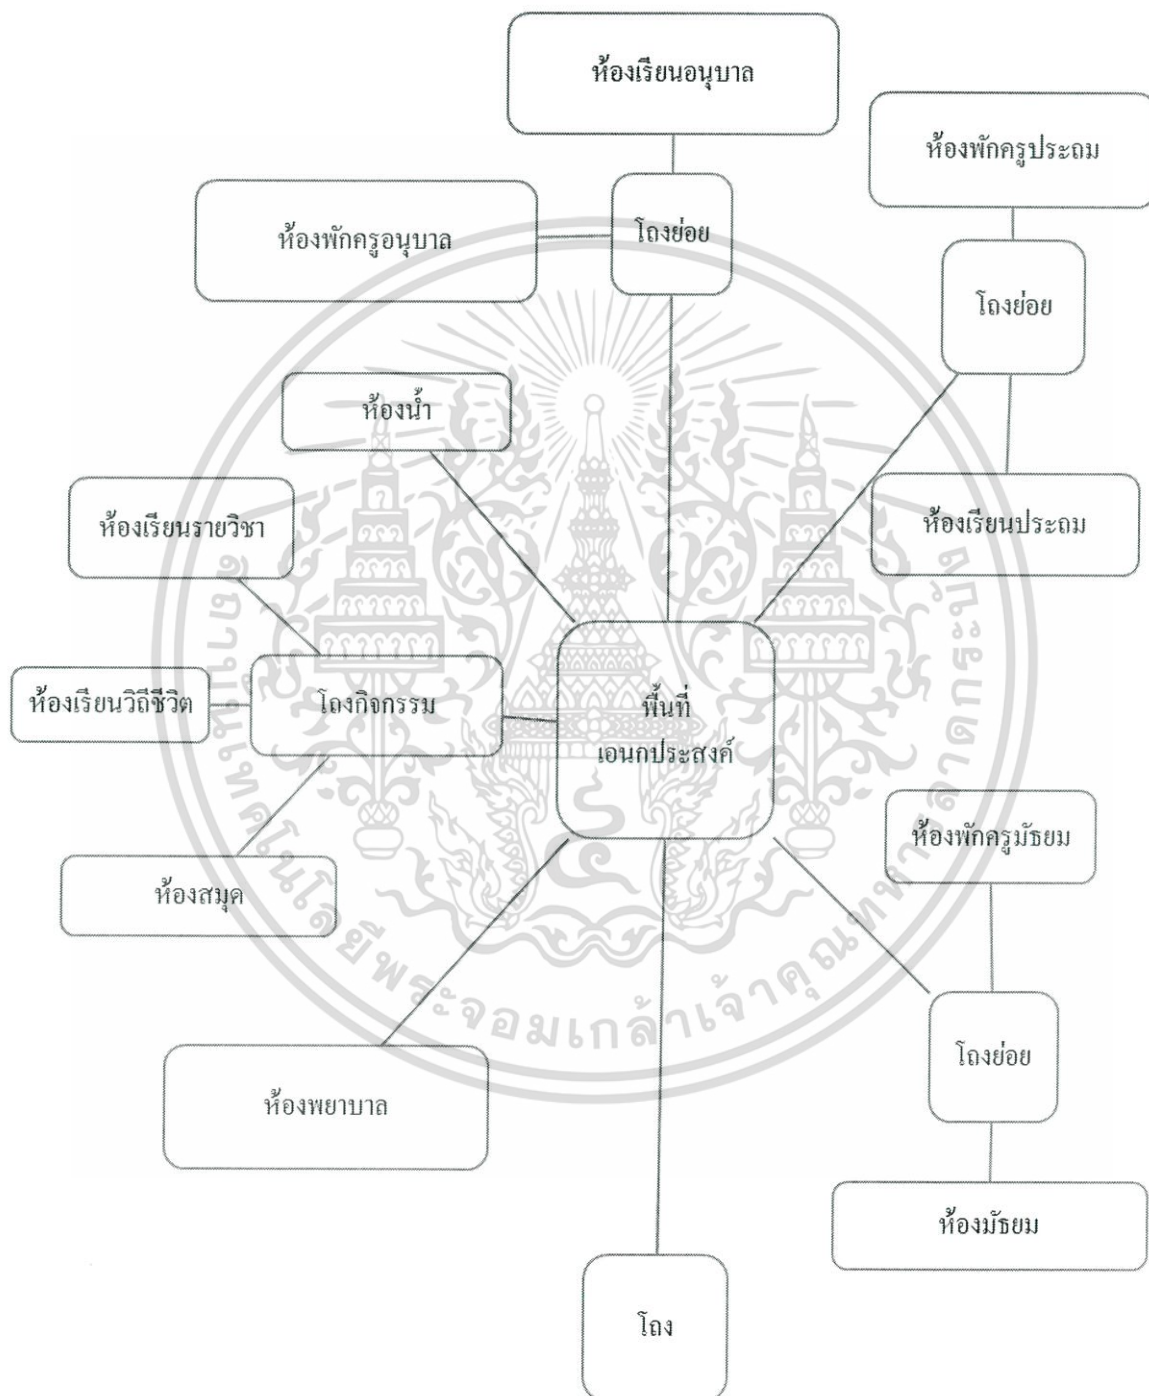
ห้องเรียนอนุบาล

ห้องพักครูประถม

ห้องพักครูอนุบาล

โถงย่อย

โถงย่อย

ห้องน้ำ

ห้องเรียนรายวิชา

ห้องเรียนประถม

ห้องเรียนวิถีชีวิต

โถงกิจกรรม

พื้นที่
เอนกประสงค์

ห้องพักครูมัธยม

ห้องสมุด

โถงย่อย

ห้องพยาบาล

ห้องมัธยม

โถง

มหาวิทยาลัยเทคโนโลยีพระจอมเกล้าเจ้าคุณทหารลาดกระบัง